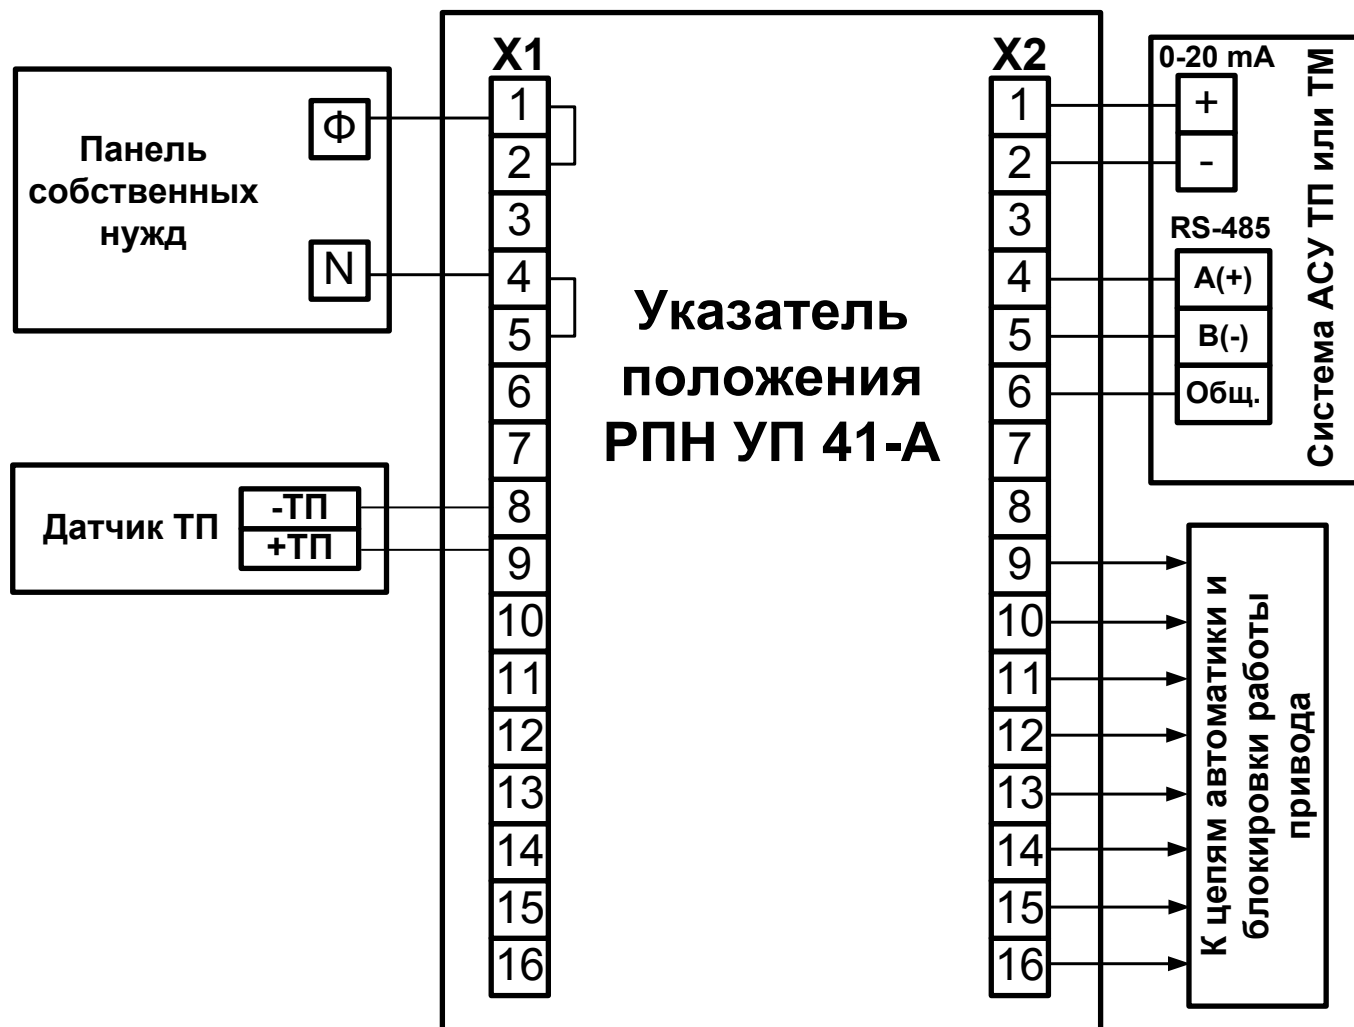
Панель собственных нужд

Ф

N

Датчик ТП

-ТП

+ТП

X1

1
2
3
4
5
6
7
8
9
10
11
12
13
14
15
16

Указатель положения РПН УП 41-А

X2

1
2
3
4
5
6
7
8
9
10
11
12
13
14
15
16

0-20 mA

+

-

RS-485

A(+)

B(-)

Общ.

Система АСУ ТП или ТМ

К цепям автоматики и блокировки работы привода